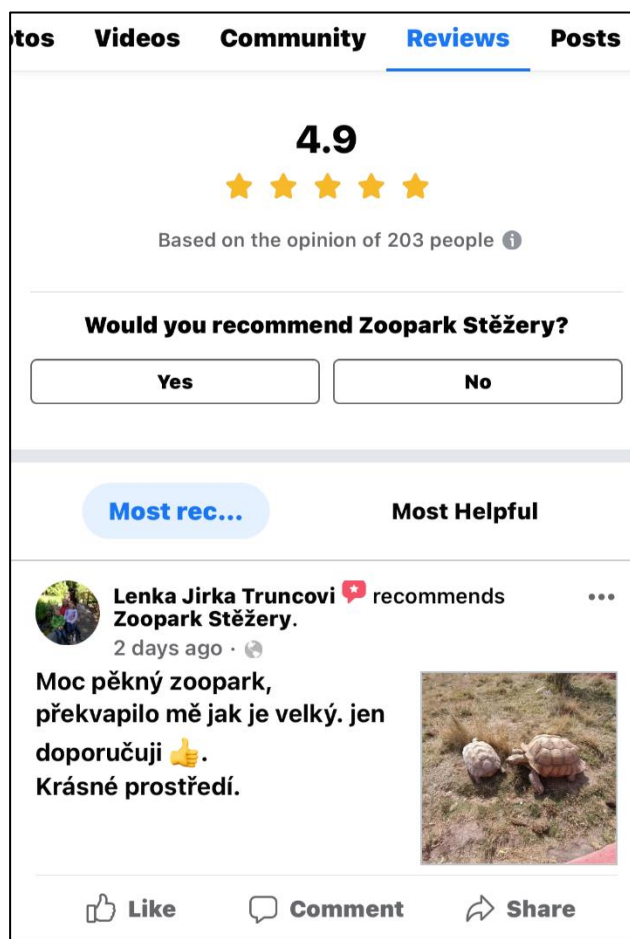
tos Videos Community Reviews Posts

4.9

Based on the opinion of 203 people

Would you recommend Zoopark Stěžery?

Yes No

Most rec... Most Helpful

Lenka Jirka Truncovi recommends Zoopark Stěžery.
2 days ago ·

Moc pěkný zoopark, překvapilo mě jak je velký. jen doporučuji 👍.
Krásné prostředí.

Like Comment Share